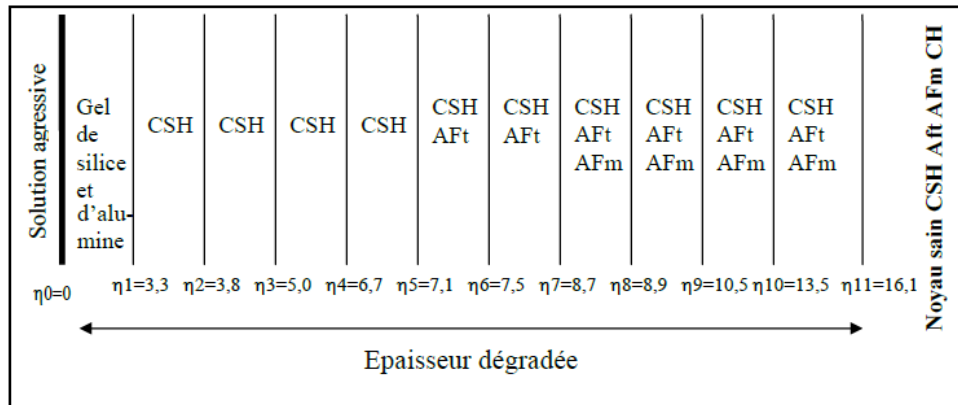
Solution agressive

Gel de silice et d'alumine | CSH | CSH | CSH | CSH | CSH AFt | CSH AFt | CSH AFt AFm | CSH AFt AFm | CSH AFt AFm | CSH AFt AFm

Noyau sain CSH Aft AFm CH

η0=0 η1=3,3 η2=3,8 η3=5,0 η4=6,7 η5=7,1 η6=7,5 η7=8,7 η8=8,9 η9=10,5 η10=13,5 η11=16,1

Epaisseur dégradée